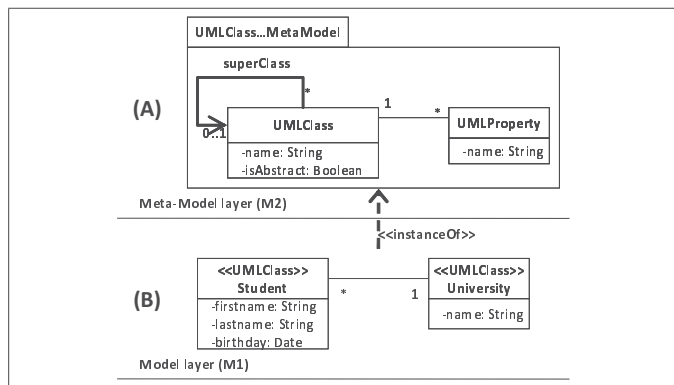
UMLClass...MetaModel

superClass

*

(A)

0..1

UMLClass

-name: String
-isAbstract: Boolean

1

*

UMLProperty

-name: String

Meta-Model layer (M2)

<<instanceOf>>

<<UMLClass>>
Student

-firstname: String
-lastname: String
-birthday: Date

*

1

<<UMLClass>>
University

-name: String

(B)

Model layer (M1)